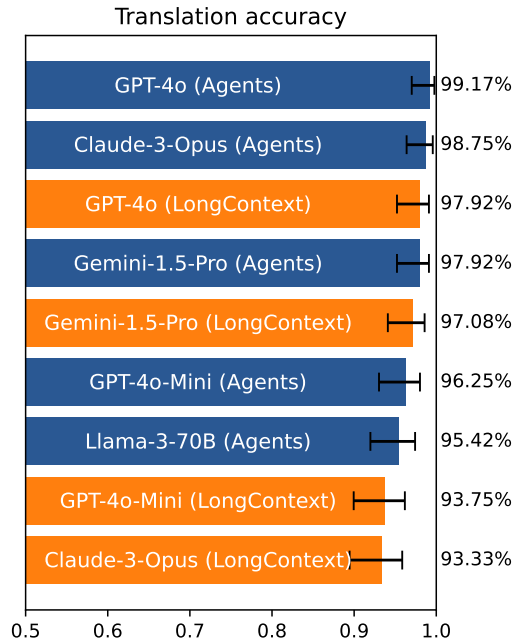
Translation accuracy

GPT-4o (Agents) 99.17%
Claude-3-Opus (Agents) 98.75%
GPT-4o (LongContext) 97.92%
Gemini-1.5-Pro (Agents) 97.92%
Gemini-1.5-Pro (LongContext) 97.08%
GPT-4o-Mini (Agents) 96.25%
Llama-3-70B (Agents) 95.42%
GPT-4o-Mini (LongContext) 93.75%
Claude-3-Opus (LongContext) 93.33%

0.5 0.6 0.7 0.8 0.9 1.0